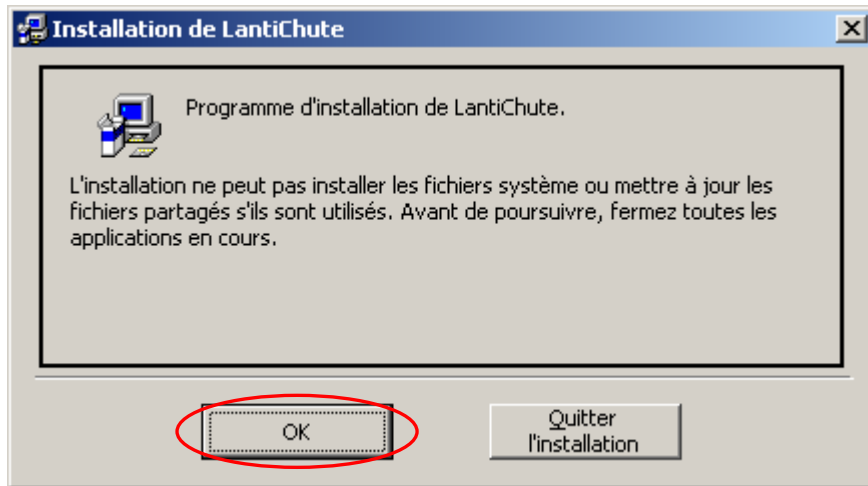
Installation de LantiChute

Programme d'installation de LantiChute.

L'installation ne peut pas installer les fichiers système ou mettre à jour les fichiers partagés s'ils sont utilisés. Avant de poursuivre, fermez toutes les applications en cours.

OK

Quitter l'installation